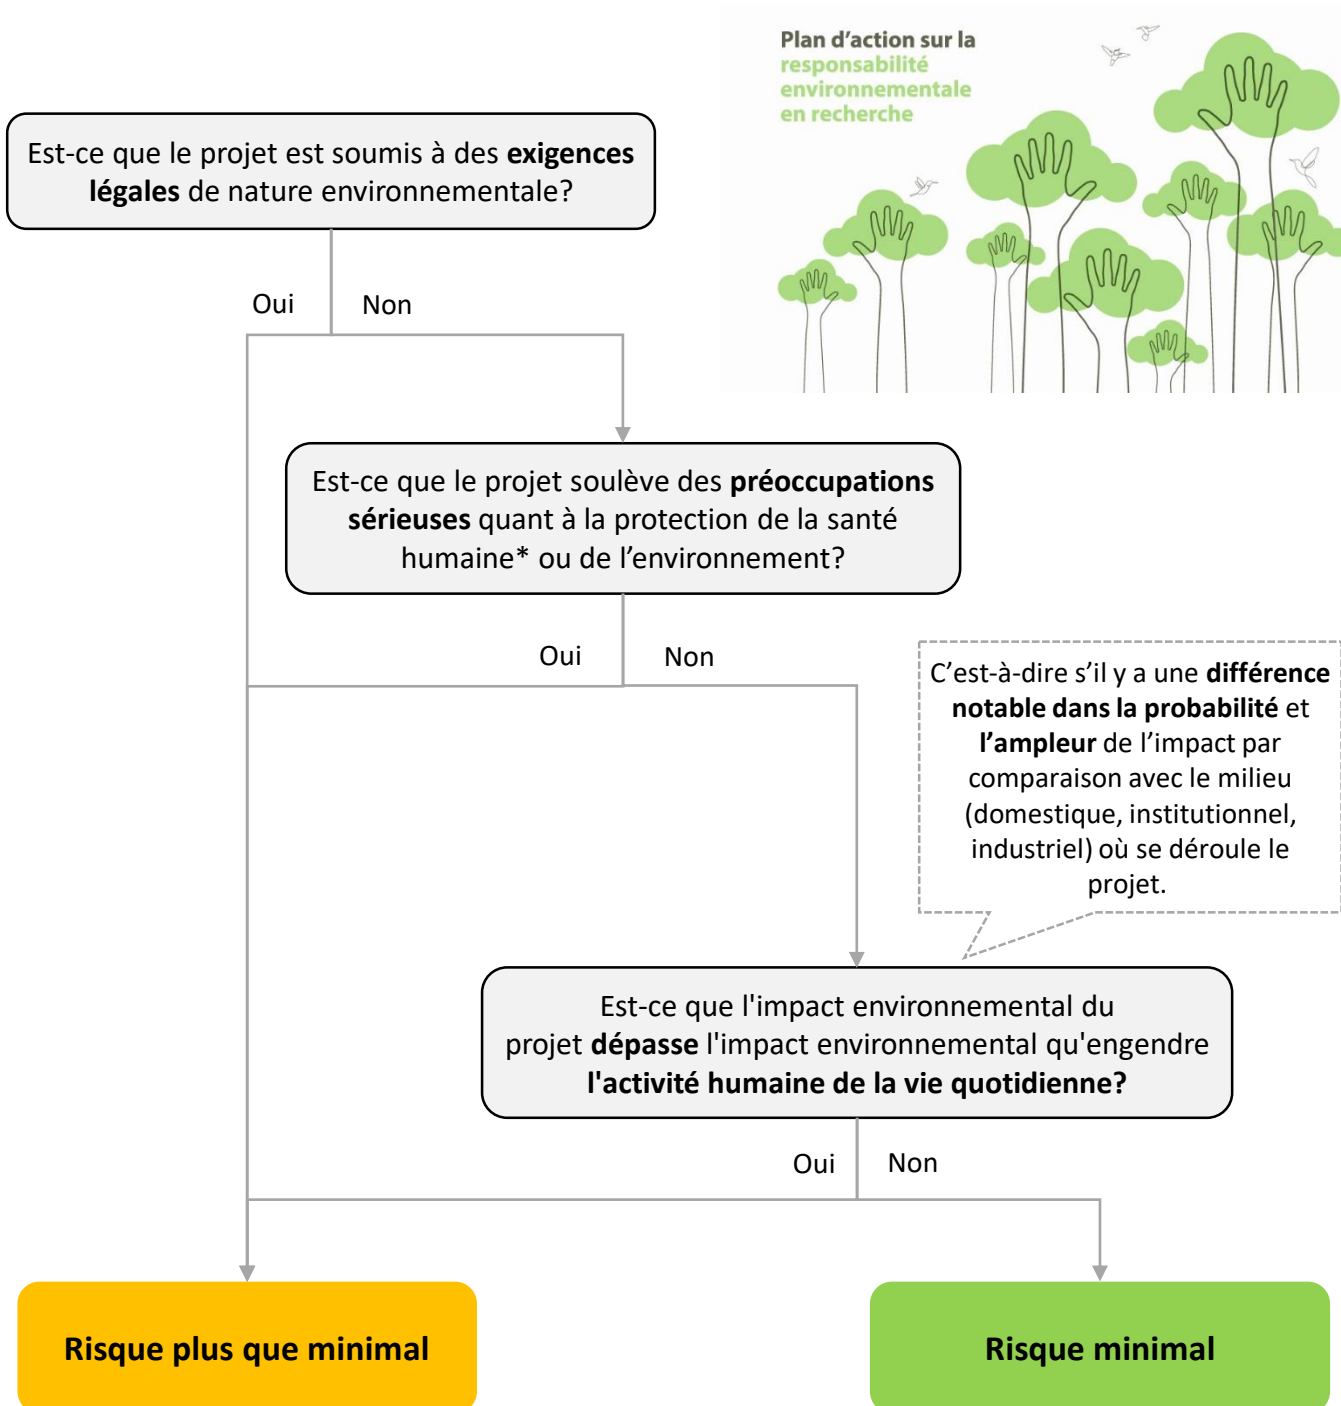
Plan d'action sur la responsabilité environnementale en recherche

Est-ce que le projet est soumis à des **exigences légales** de nature environnementale?

Oui

Non

Est-ce que le projet soulève des **préoccupations sérieuses** quant à la protection de la santé humaine* ou de l'environnement?

Oui

Non

C'est-à-dire s'il y a une **différence notable dans la probabilité** et **l'ampleur** de l'impact par comparaison avec le milieu (domestique, institutionnel, industriel) où se déroule le projet.

Est-ce que l'impact environnemental du projet **dépasse** l'impact environnemental qu'engendre **l'activité humaine de la vie quotidienne?**

Oui

Non

Risque plus que minimal

Risque minimal